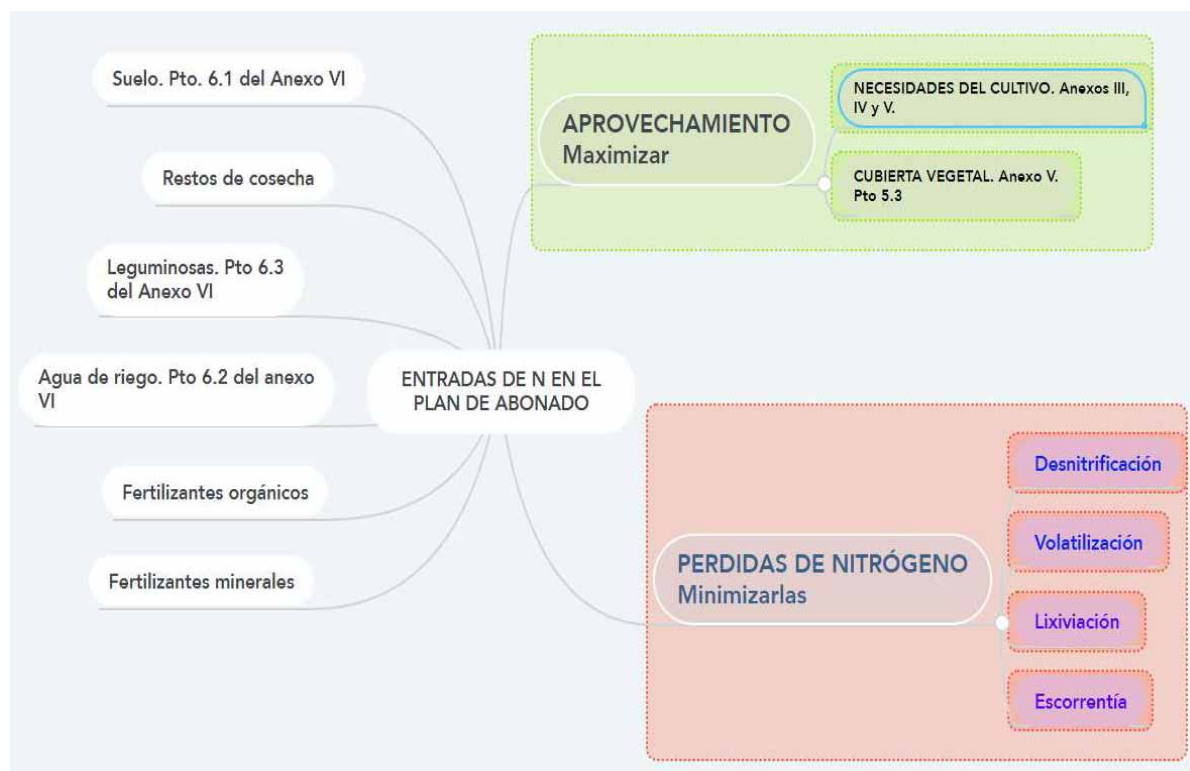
Suelo. Pto. 6.1 del Anexo VI

Restos de cosecha

Leguminosas. Pto 6.3 del Anexo VI

Agua de riego. Pto 6.2 del anexo VI

Fertilizantes orgánicos

Fertilizantes minerales

ENTRADAS DE N EN EL PLAN DE ABONADO

APROVECHAMIENTO
Maximizar

NECESIDADES DEL CULTIVO. Anexos III, IV y V.

CUBIERTA VEGETAL. Anexo V. Pto 5.3

PERDIDAS DE NITRÓGENO
Minimizarlas

Desnitrificación

Volatilización

Lixiviación

Escorrentía